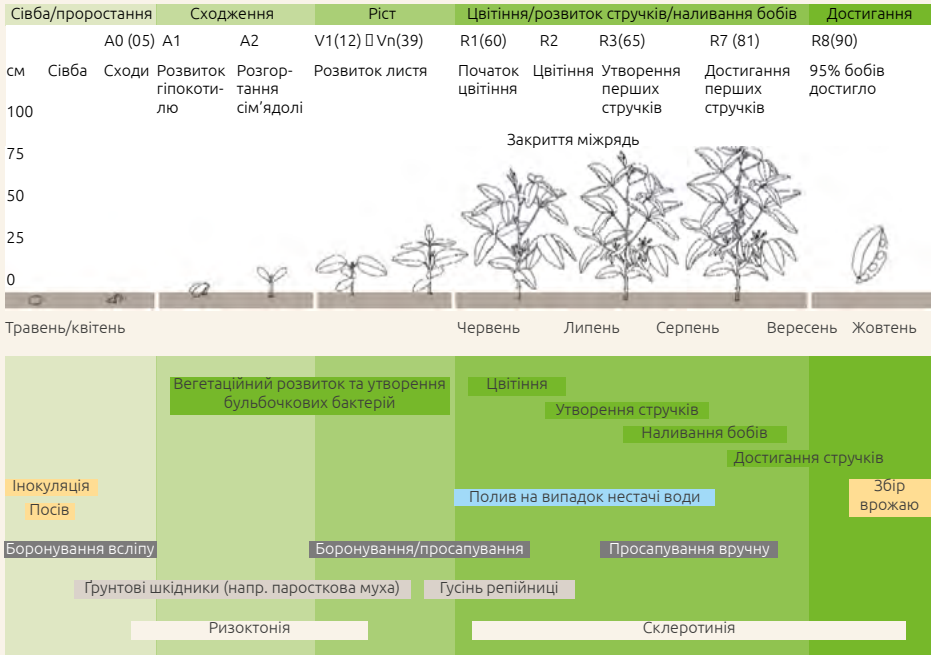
Сівба/проростання | Сходження | Ріст | Цвітіння/розвиток стручків/наливання бобів | Достигання

A0 (05) A1 A2 V1(12) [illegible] Vn(39) R1(60) R2 R3(65) R7 (81) R8(90)

см Сівба Сходи Розвиток гіпокотилю Розгортання сім'ядолі Розвиток листя Початок цвітіння Цвітіння Утворення перших стручків Достигання перших стручків 95% бобів достигло

100
75
50
25
0

Закриття міжрядь

Травень/квітень Червень Липень Серпень Вересень Жовтень

Вегетаційний розвиток та утворення бульбочкових бактерій

Цвітіння

Утворення стручків

Наливання бобів

Достигання стручків

Інокуляція

Посів

Полив на випадок нестачі води

Збір врожаю

Боронування всліпу

Боронування/просапування

Просапування вручну

Ґрунтові шкідники (напр. паросткова муха)

Гусінь репійниці

Ризоктонія

Склеротинія